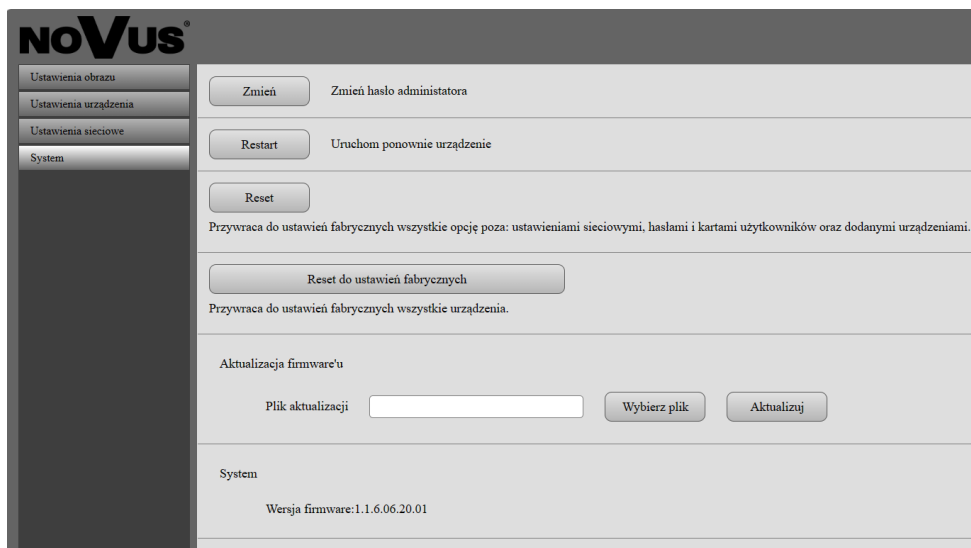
NOVUS®

Ustawienia obrazu
Ustawienia urządzenia
Ustawienia sieciowe
System

Zmień
Zmień hasło administatora

Restart
Uruchom ponownie urządzenie

Reset
Przywraca do ustawień fabrycznych wszystkie opcję poza: ustawieniami sieciowymi, hasłami i kartami użytkowników oraz dodanymi urządzeniami.

Reset do ustawień fabrycznych
Przywraca do ustawień fabrycznych wszystkie urządzenia.

Aktualizacja firmware'u

Plik aktualizacji
Wybierz plik
Aktualizuj

System

Wersja firmware:1.1.6.06.20.01